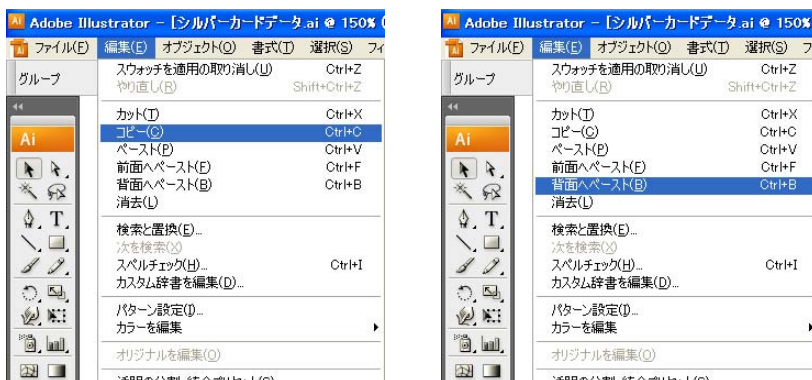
Adobe Illustrator - [シルバーカードデータ.ai @ 150% (

ファイル(F) 編集(E) オブジェクト(O) 書式(T) 選択(S) フィ

グループ

Ai

スウォッチを適用の取り消し(U) Ctrl+Z
やり直し(R) Shift+Ctrl+Z
カット(T) Ctrl+X
コピー(C) Ctrl+C
ペースト(P) Ctrl+V
前面へペースト(F) Ctrl+F
背面へペースト(B) Ctrl+B
消去(L)
検索と置換(E)...
次を検索(X)
スペルチェック(H)... Ctrl+I
カスタム辞書を編集(D)...
パターン設定(I)...
カラーを編集
オリジナルを編集(O)
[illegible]

Adobe Illustrator - [シルバーカードデータ.ai @ 150%

ファイル(F) 編集(E) オブジェクト(O) 書式(T) 選択(S) フ

グループ

Ai

スウォッチを適用の取り消し(U) Ctrl+Z
やり直し(R) Shift+Ctrl+Z
カット(T) Ctrl+X
コピー(C) Ctrl+C
ペースト(P) Ctrl+V
前面へペースト(F) Ctrl+F
背面へペースト(B) Ctrl+B
消去(L)
検索と置換(E)...
次を検索(X)
スペルチェック(H)... Ctrl+I
カスタム辞書を編集(D)...
パターン設定(I)...
カラーを編集
オリジナルを編集(O)
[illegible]